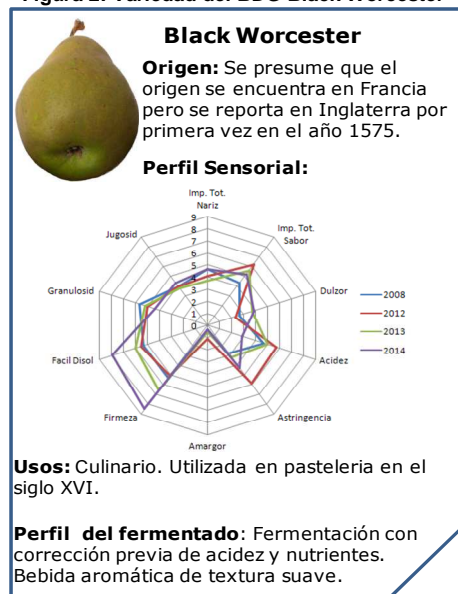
Figura 2. Variedad del BDG Black Worcester

Black Worcester

Origen: Se presume que el origen se encuentra en Francia pero se reporta en Inglaterra por primera vez en el año 1575.

Perfil Sensorial:

Imp. Tot. Nariz
Imp. Tot. Sabor
Dulzor
Acidez
Astringencia
Amargor
Firmeza
Facil Disol
Granulosid
Jugosid
9
8
7
6
5
4
3
2
1
0
2008
2012
2013
2014

Usos: Culinario. Utilizada en pasteleria en el siglo XVI.

Perfil del fermentado: Fermentación con corrección previa de acidez y nutrientes. Bebida aromática de textura suave.